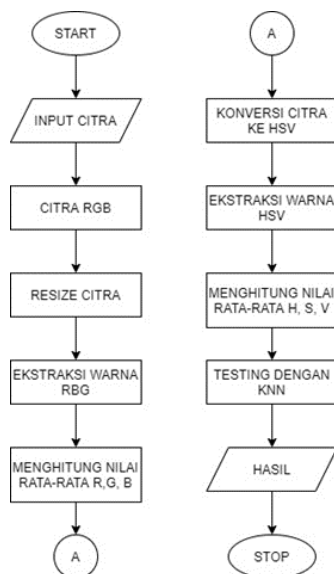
START

INPUT CITRA

CITRA RGB

RESIZE CITRA

EKSTRAKSI WARNA RBG

MENGHITUNG NILAI RATA-RATA R,G, B

A

A

KONVERSI CITRA KE HSV

EKSTRAKSI WARNA HSV

MENGHITUNG NILAI RATA-RATA H, S, V

TESTING DENGAN KNN

HASIL

STOP